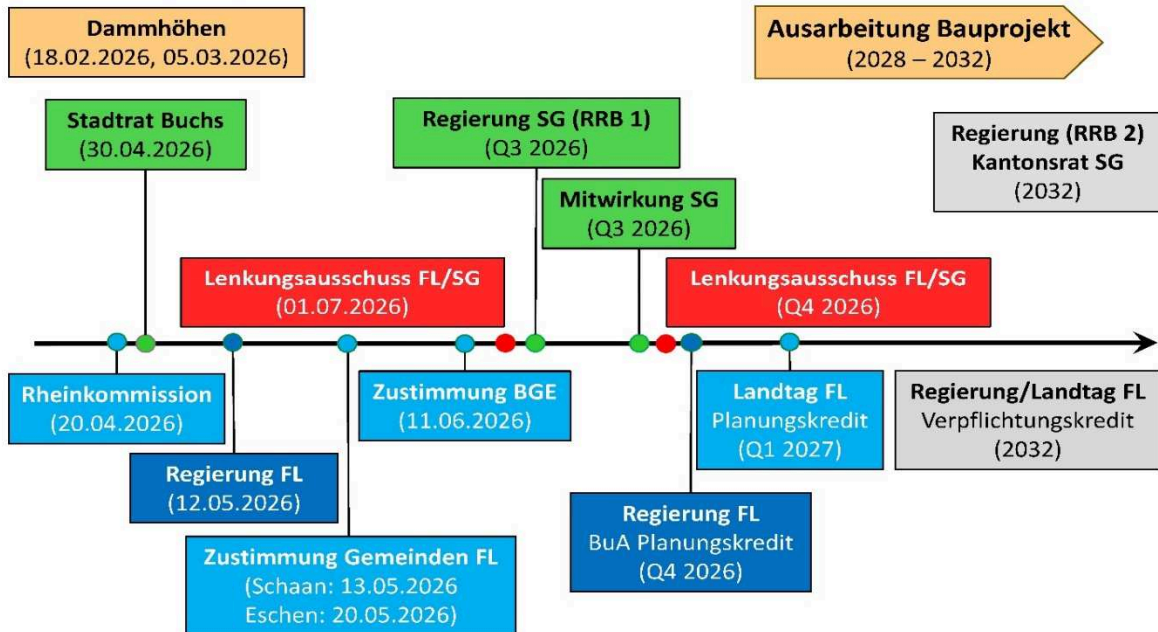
Dammhöhen
(18.02.2026, 05.03.2026)

Ausarbeitung Bauprojekt
(2028 – 2032)

Stadtrat Buchs
(30.04.2026)

Regierung SG (RRB 1)
(Q3 2026)

Regierung (RRB 2)
Kantonsrat SG
(2032)

Mitwirkung SG
(Q3 2026)

Lenkungsausschuss FL/SG
(01.07.2026)

Lenkungsausschuss FL/SG
(Q4 2026)

Rheinkommission
(20.04.2026)

Zustimmung BGE
(11.06.2026)

Landtag FL
Planungskredit
(Q1 2027)

Regierung/Landtag FL
Verpflichtungskredit
(2032)

Regierung FL
(12.05.2026)

Regierung FL
BuA Planungskredit
(Q4 2026)

Zustimmung Gemeinden FL
(Schaan: 13.05.2026
Eschen: 20.05.2026)